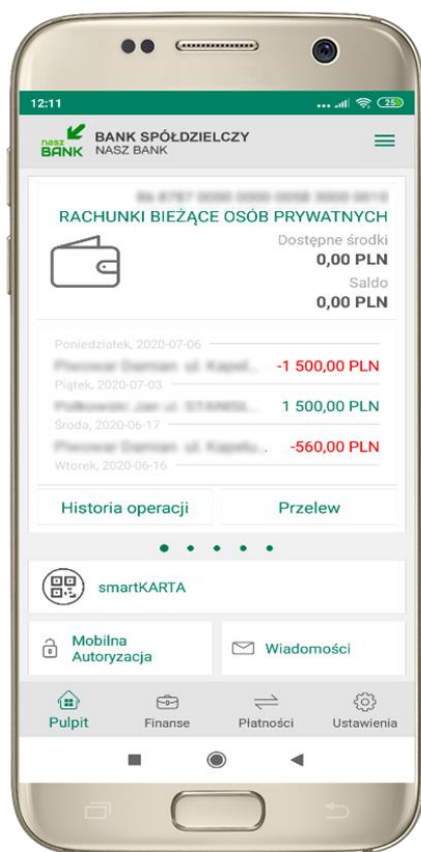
12:11

25

nasz BANK BANK SPÓŁDZIELCZY NASZ BANK

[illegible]

RACHUNKI BIEŻĄCE OSÓB PRYWATNYCH

Dostępne środki
0,00 PLN

Saldo
0,00 PLN

Poniedziałek, 2020-07-06

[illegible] -1 500,00 PLN

Piątek, 2020-07-03

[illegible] 1 500,00 PLN

Środa, 2020-06-17

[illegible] -560,00 PLN

Wtorek, 2020-06-16

Historia operacji

Przelew

smartKARTA

Mobilna Autoryzacja

Wiadomości

Pulpit

Finanse

Płatności

Ustawienia